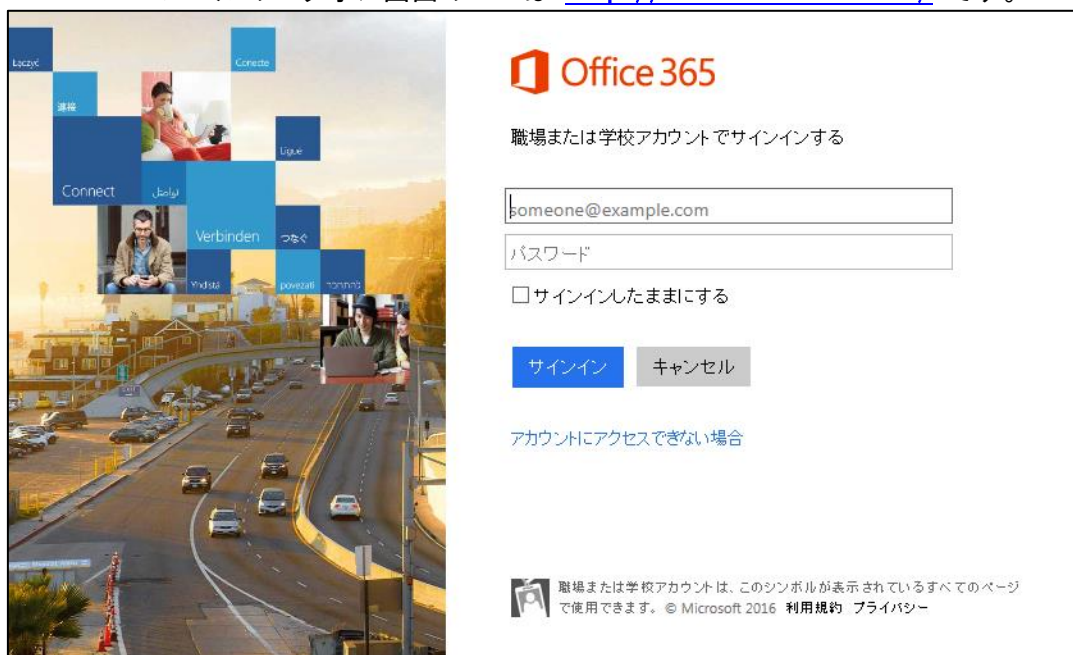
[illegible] です。

Łączyć
Conecte
連絡
Ligue
Connect
تواصل
Verbinden
つなぐ
Yhdistä
povezati
התחבר

Office 365

職場または学校アカウントでサインインする

someone@example.com
パスワード
☐サインインしたままにする

サインイン
キャンセル

アカウントにアクセスできない場合

職場または学校アカウントは、このシンボルが表示されているすべてのページで使用できます。© Microsoft 2016 利用規約 プライバシー